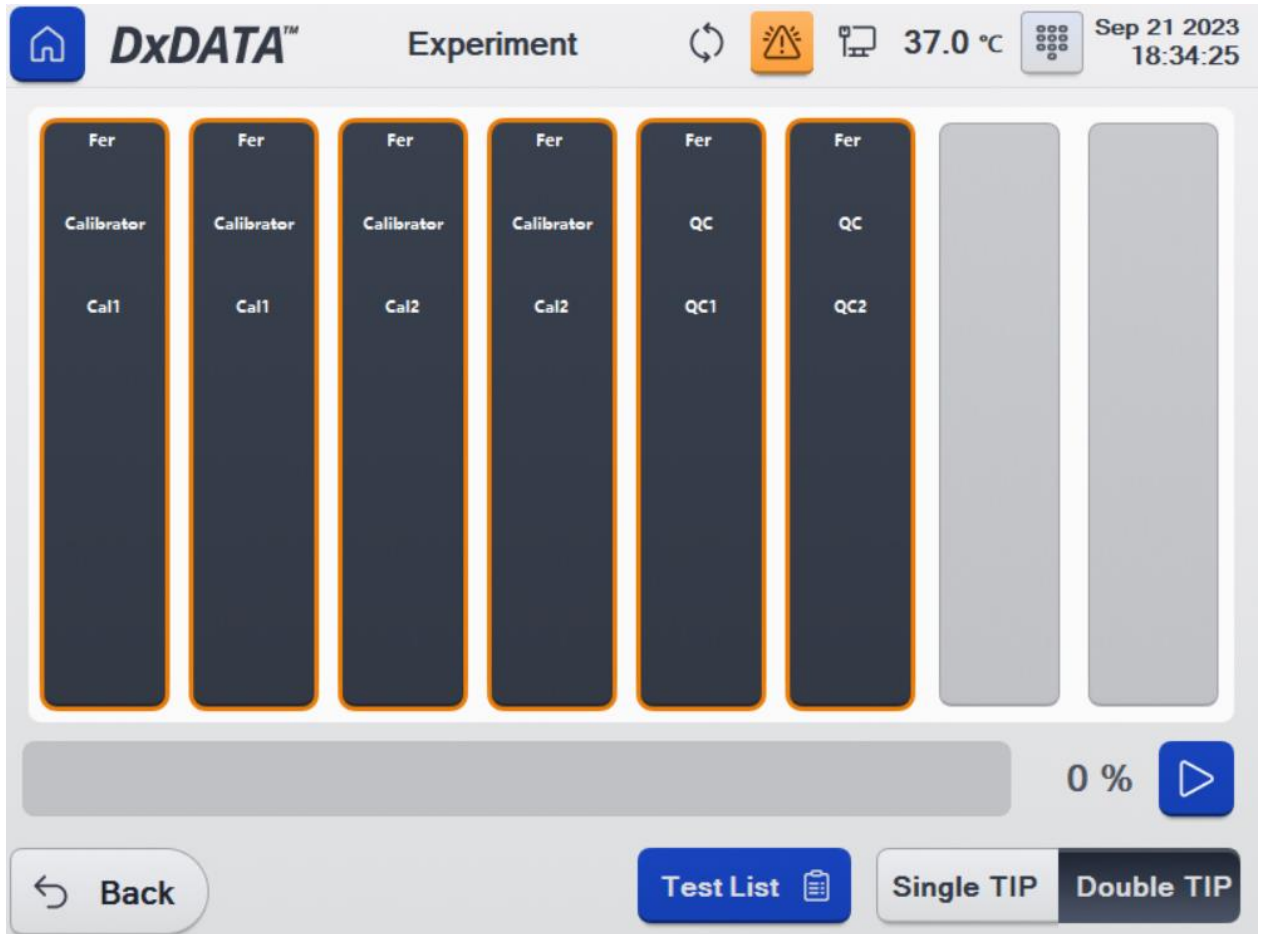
DxDATA™ Experiment 37.0 ℃ Sep 21 2023 18:34:25

Fer
Calibrator
Cal1

Fer
Calibrator
Cal1

Fer
Calibrator
Cal2

Fer
Calibrator
Cal2

Fer
QC
QC1

Fer
QC
QC2

0 %

Back

Test List

Single TIP

Double TIP